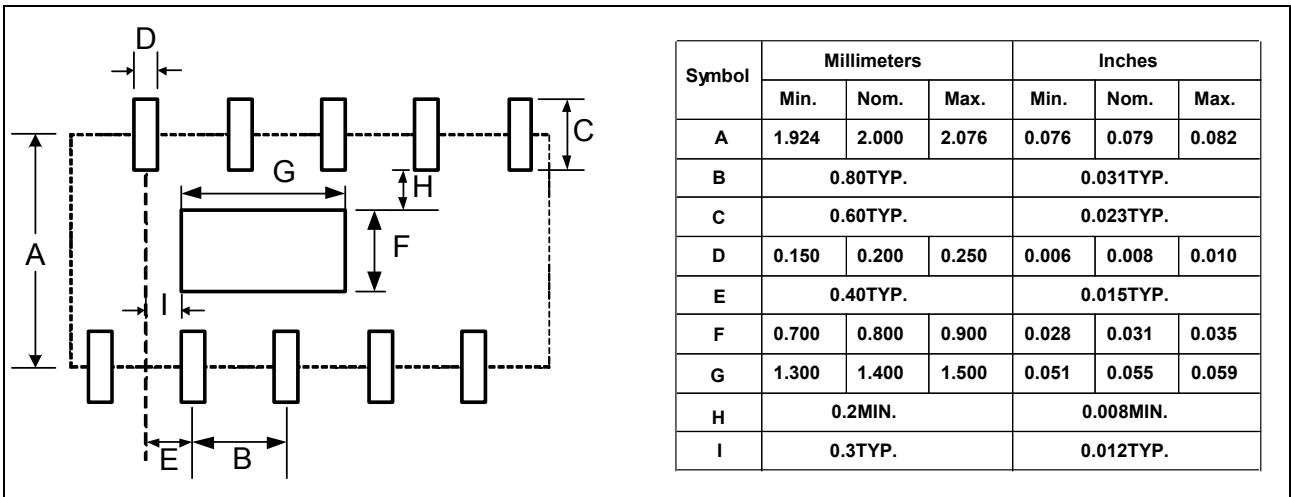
D
C
G
H
A
F
I
E
B

| Symbol | Millimeters | | | Inches | | |
|---|---|---|---|---|---|---|
| | Min. | Nom. | Max. | Min. | Nom. | Max. |
| A | 1.924 | 2.000 | 2.076 | 0.076 | 0.079 | 0.082 |
| B | 0.80TYP. | | | 0.031TYP. | | |
| C | 0.60TYP. | | | 0.023TYP. | | |
| D | 0.150 | 0.200 | 0.250 | 0.006 | 0.008 | 0.010 |
| E | 0.40TYP. | | | 0.015TYP. | | |
| F | 0.700 | 0.800 | 0.900 | 0.028 | 0.031 | 0.035 |
| G | 1.300 | 1.400 | 1.500 | 0.051 | 0.055 | 0.059 |
| H | 0.2MIN. | | | 0.008MIN. | | |
| I | 0.3TYP. | | | 0.012TYP. | | |